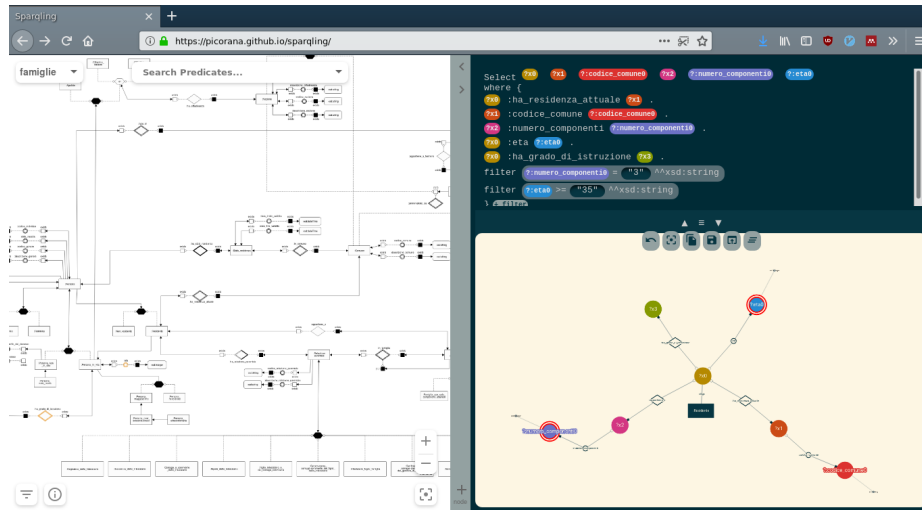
Sparqling
https://picorana.github.io/sparqling/
famiglie
Search Predicates...
Select ?x0 ?x1 ?:codice_comune0 ?x2 ?:numero_componenti0 ?:eta0
where {
?x0 :ha_residenza_attuale ?x1 .
?x1 :codice_comune ?:codice_comune0 .
?x2 :numero_componenti ?:numero_componenti0 .
?x0 :eta ?:eta0 .
?x0 :ha_grado_di_istruzione ?x3 .
filter ?:numero_componenti0 = "3" ^^xsd:string
filter ?:eta0 >= "35" ^^xsd:string
?x3
?x0
?x1
?x2
Residente